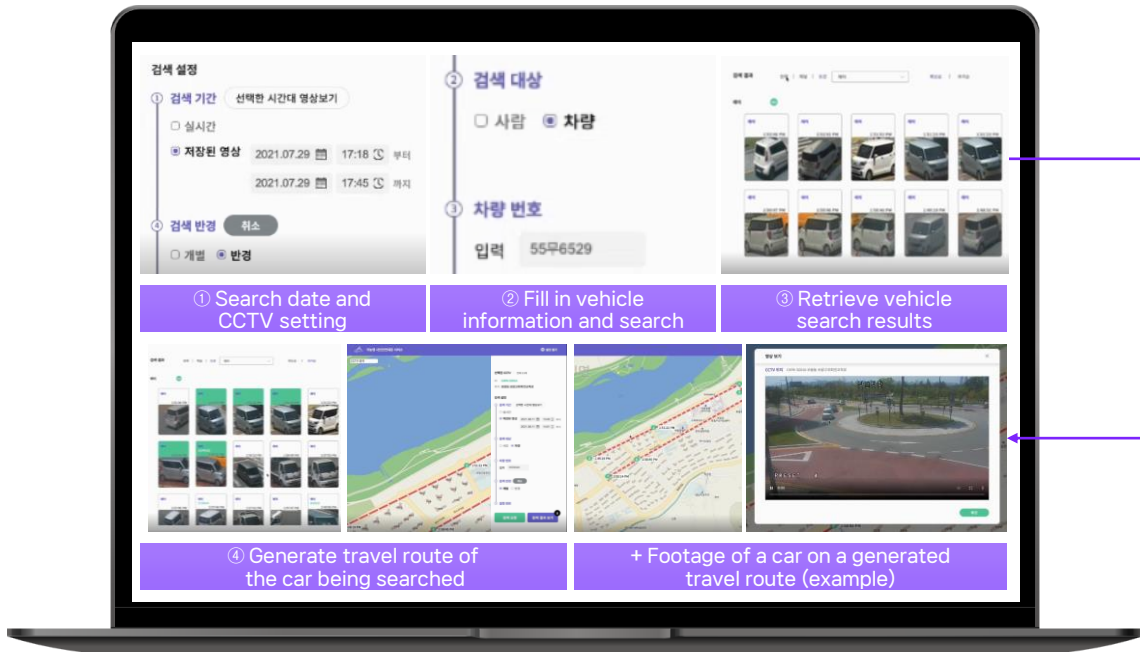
검색 설정

① 검색 기간 선택한 시간대 영상보기

실시간

저장된 영상 2021.07.29 17:18 부터

2021.07.29 17:45 까지

④ 검색 반경 취소

개별 반경

② 검색 대상

사람 차량

③ 차량 번호

입력 55무6529

① Search date and CCTV setting

② Fill in vehicle information and search

③ Retrieve vehicle search results

④ Generate travel route of the car being searched

+ Footage of a car on a generated travel route (example)